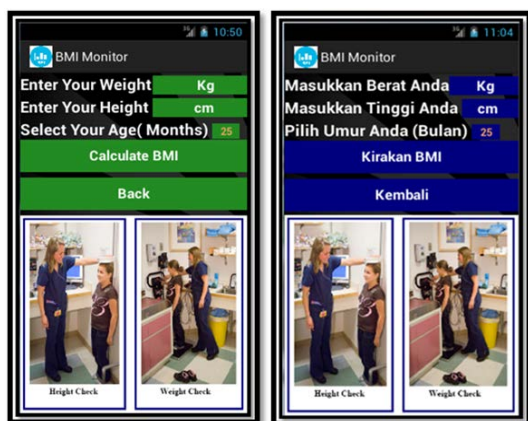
10:50

BMI Monitor

Enter Your Weight Kg

Enter Your Height cm

Select Your Age( Months) 25

Calculate BMI

Back

Height Check

Weight Check

11:04

BMI Monitor

Masukkan Berat Anda Kg

Masukkan Tinggi Anda cm

Pilih Umur Anda (Bulan) 25

Kirakan BMI

Kembali

Height Check

Weight Check